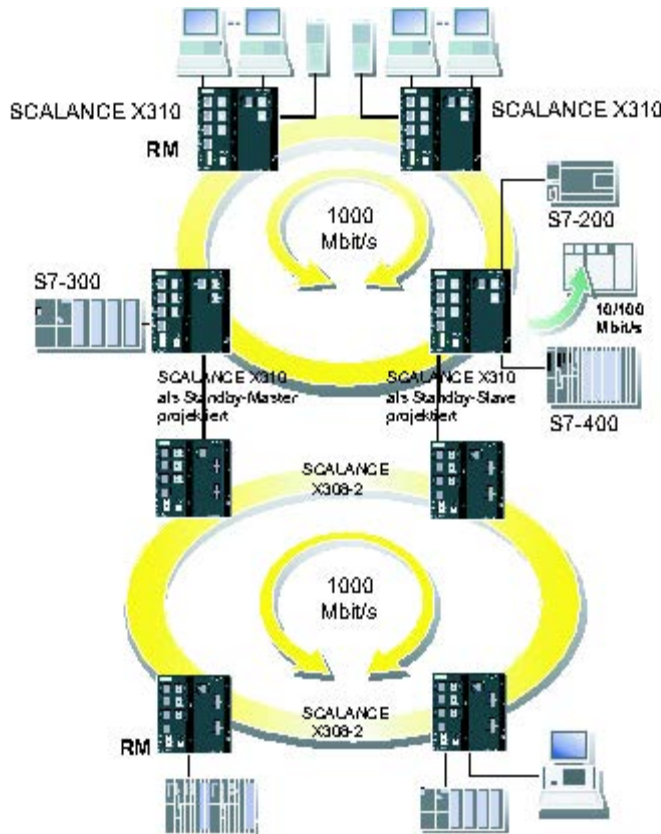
SCALANCE X310

SCALANCE X310

RM

1000 Mbit/s

S7-200

S7-300

10/100 Mbit/s

SCALANCE X310 als Standby-Master projektiert

SCALANCE X310 als Standby-Slave projektiert

S7-400

SCALANCE X308-2

1000 Mbit/s

SCALANCE X308-2

RM